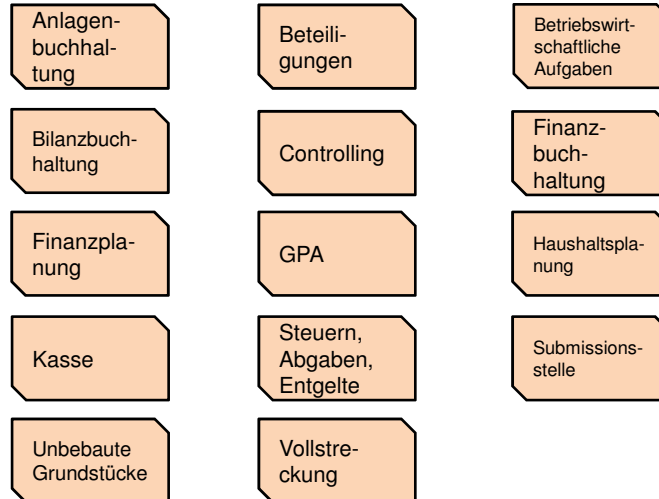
Anlagenbuchhaltung

Beteiligungen

Betriebswirtschaftliche Aufgaben

Bilanzbuchhaltung

Controlling

Finanzbuchhaltung

Finanzplanung

GPA

Haushaltsplanung

Kasse

Steuern, Abgaben, Entgelte

Submissionsstelle

Unbebaute Grundstücke

Vollstreckung